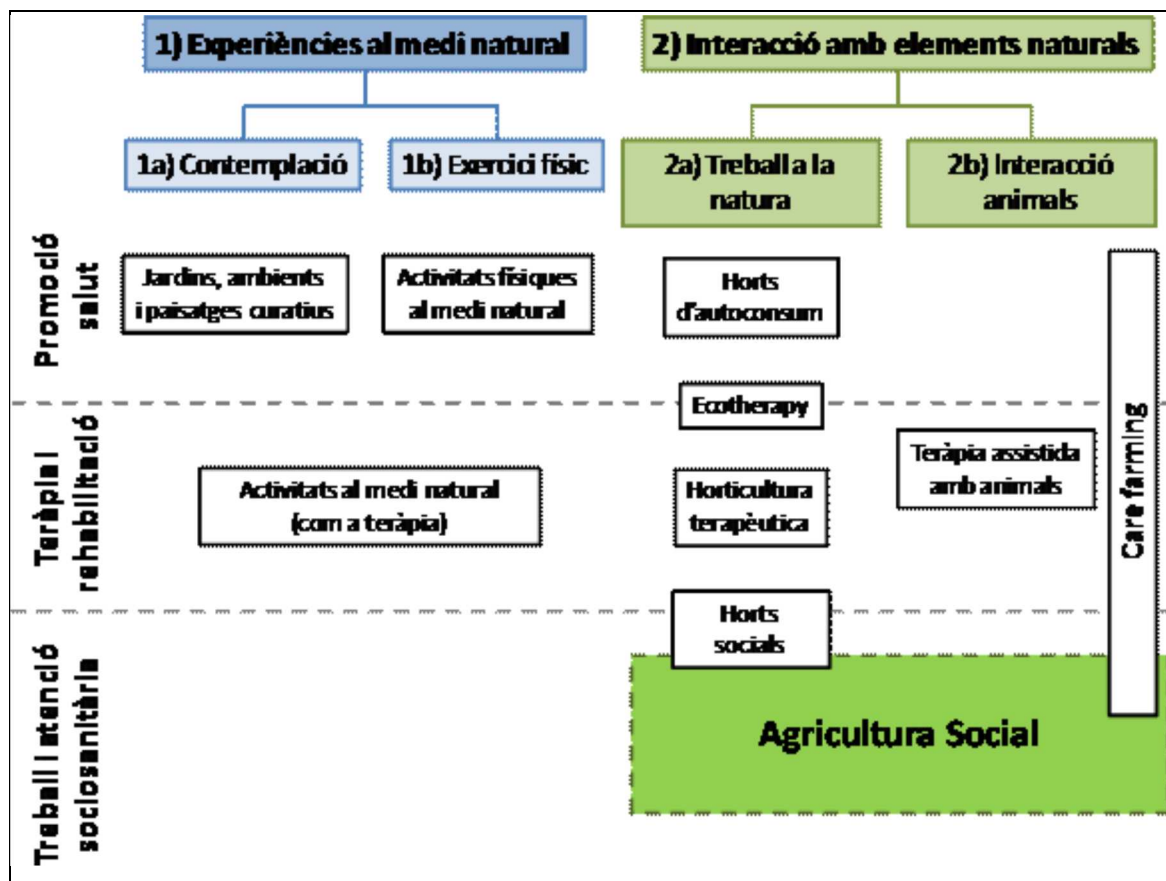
1) Experiències al medi natural

2) Interacció amb elements naturals

1a) Contemplació

1b) Exercici físic

2a) Treball a la natura

2b) Interacció animals

Promoció salut

Jardins, ambients i paisatges curatius

Activitats físiques al medi natural

Horts d'autoconsum

Care farming

Ecotherapy

Teràpia i rehabilitació

Activitats al medi natural (com a teràpia)

Horticultura terapèutica

Teràpia assistida amb animals

Horts socials

Treball i atenció sociosanitària

Agricultura Social